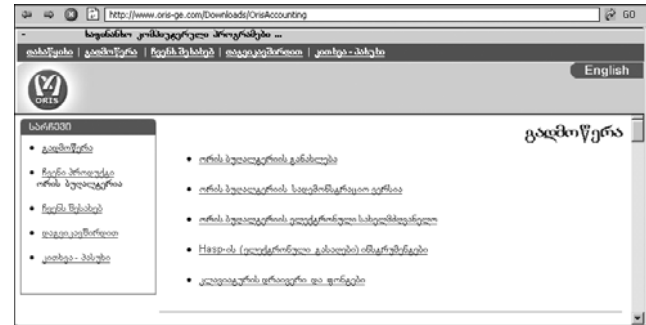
http://www.oris-ge.com/Downloads/OrisAccounting

GO

საფინანსო კომპიუტერული პროგრამები ...

მთავარი | გადმოწერა | ჩვენს შესახებ | დაგვიკავშირდით | კითხვა - პასუხი

English

ORIS

სარჩევი

• გადმოწერა

• ჩვენი პროდუქტი ორის ბუღალტერია

• ჩვენს შესახებ

• დაგვიკავშირდით

• კითხვა - პასუხი

გადმოწერა

• ორის ბუღალტერიის განახლება

• ორის ბუღალტერიის სადემონსტრაციო ვერსია

• ორის ბუღალტერიის ელექტრონული სახელმძღვანელო

• Hasp-ის (ელექტრონული გასაღები) ინსტრუქციები

• კლავიატურის დრაივერი და ფონტები